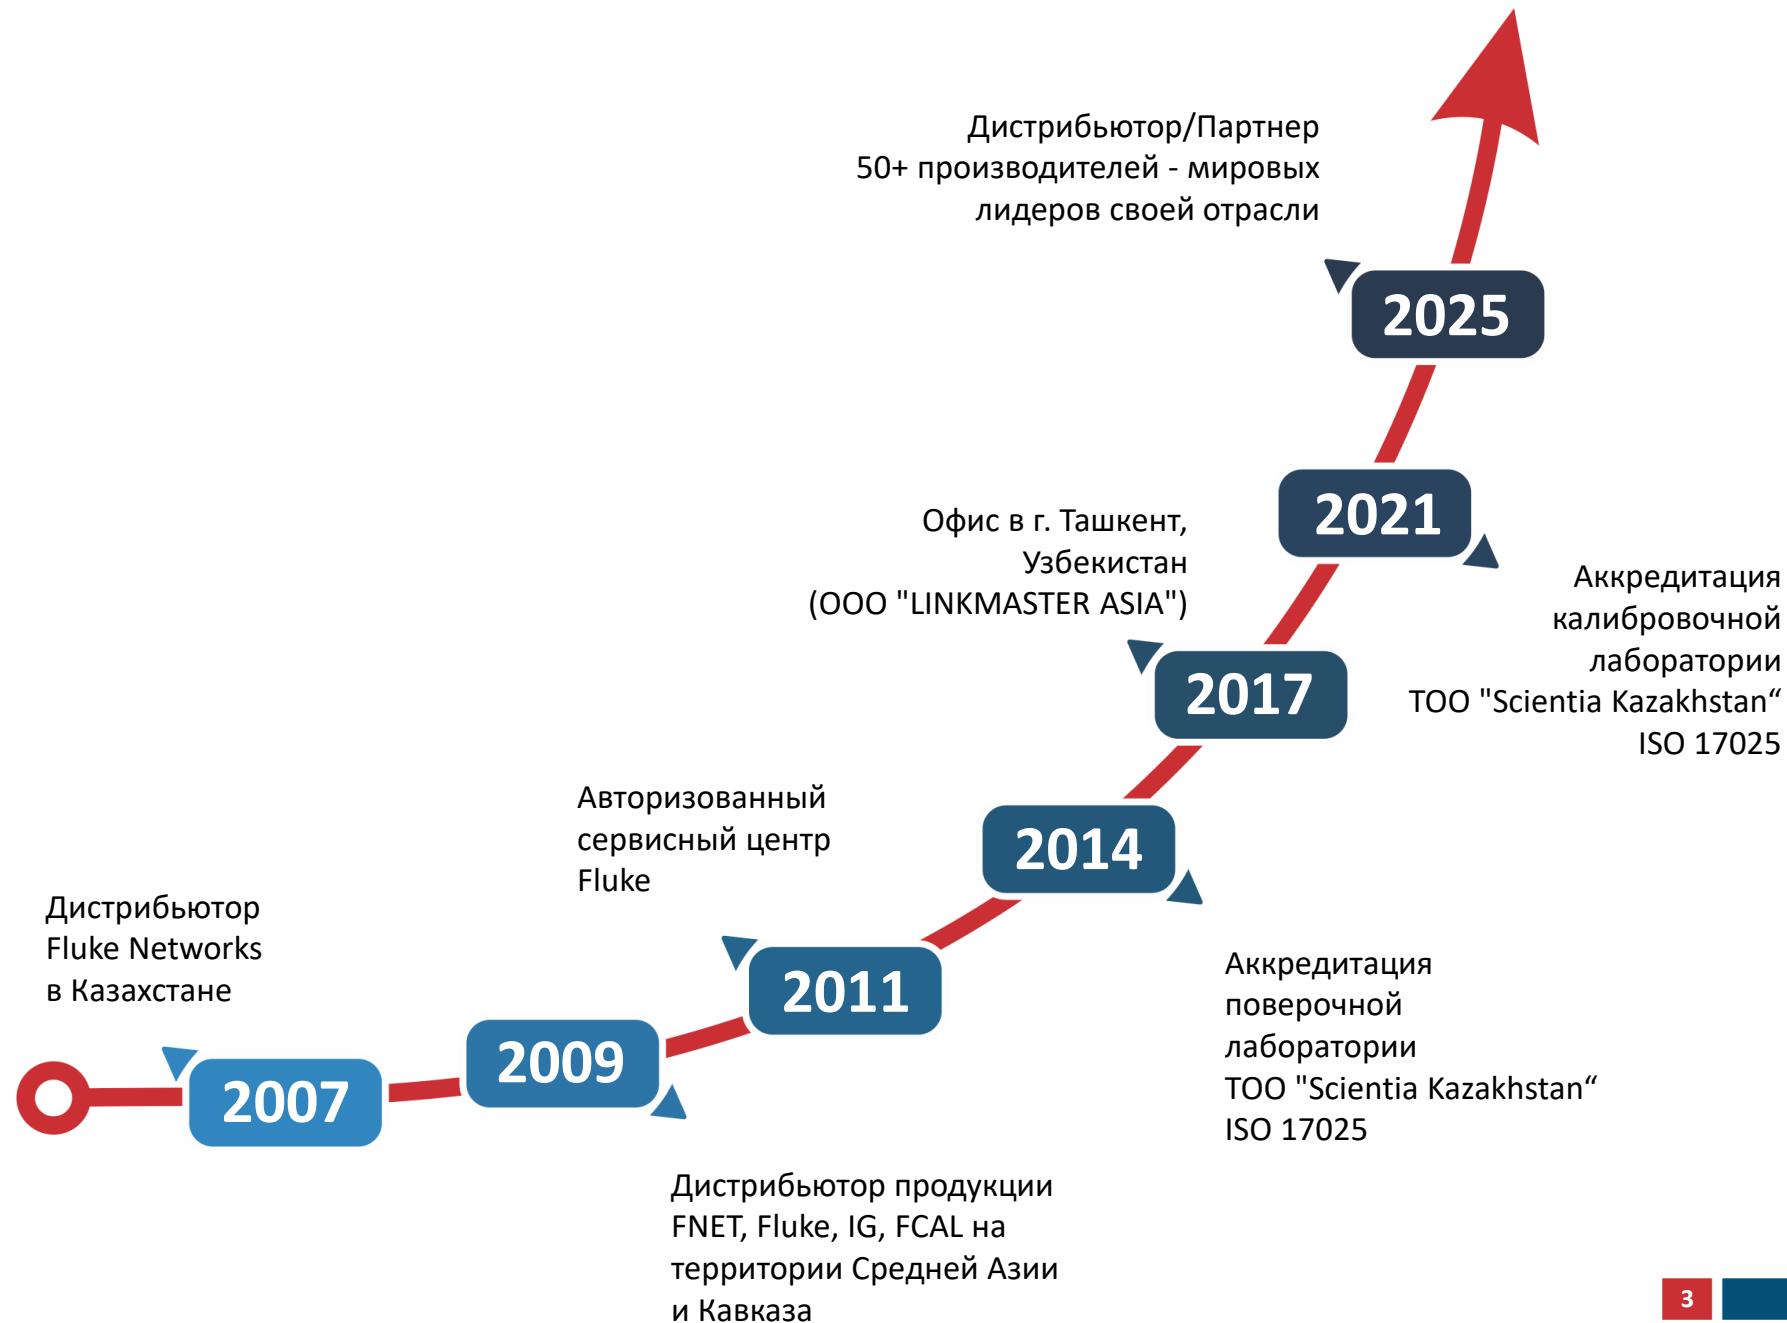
Дистрибьютор/Партнер
50+ производителей - мировых
лидеров своей отрасли

2025

2021

Офис в г. Ташкент,
Узбекистан
(ООО "LINKMASTER ASIA")

Аккредитация
калибровочной
лаборатории
ТОО "Scientia Kazakhstan“
ISO 17025

2017

Авторизованный
сервисный центр
Fluke

2014

Дистрибьютор
Fluke Networks
в Казахстане

2011

Аккредитация
поверочной
лаборатории
ТОО "Scientia Kazakhstan“
ISO 17025

2007

2009

Дистрибьютор продукции
FNET, Fluke, IG, FCAL на
территории Средней Азии
и Кавказа

3